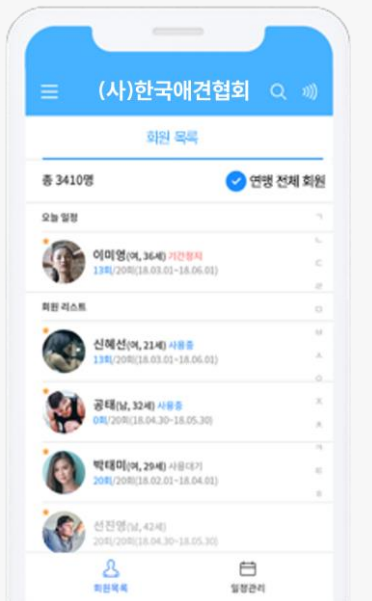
(사)한국애견협회

회원 목록

총 3410명

연맹 전체 회원

오늘 일정

이미영(여, 36세) 기간정지
13회/20회(18.03.01~18.06.01)

회원 리스트

신혜선(여, 21세) 사용중
13회/20회(18.03.01~18.06.01)

공태(남, 32세) 사용중
0회/20회(18.04.30~18.05.30)

박태미(여, 29세) 사용대기
20회/20회(18.02.01~18.04.01)

선진영(남, 42세)
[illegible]회/20회(18.04.30~18.05.30)

ㄱ
ㄴ
ㄷ
ㄹ
ㅁ
ㅂ
ㅅ
ㅇ
ㅈ
ㅊ
ㅋ
ㅌ
ㅍ
ㅎ

회원목록

일정관리